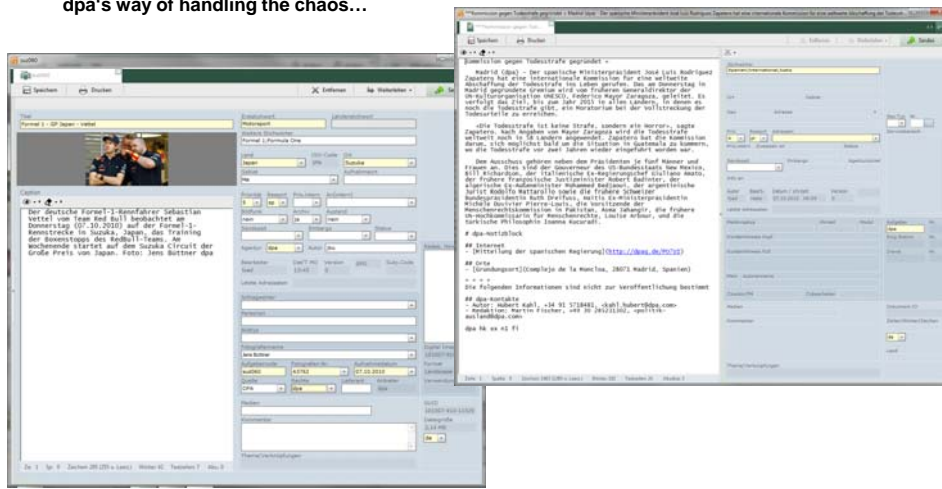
dpa's way of handling the chaos…

sud060

Speichern Drucken

Entfernen Weiterleiten

Titel
Formel 1 - GP Japan - Vettel

Erstellt/erstellt
Motorsport

Weitere Stichwörter
Formel 1/Formula One

Land Japan
Stadt Suzuka

Caption

Der deutsche Formel-1-Rennfahrer Sebastian Vettel vom Team Red Bull beobachtet am Donnerstag (07.10.2010) auf der Formel-1-Rennstrecke in Suzuka, Japan, das Training der Boxenstopps des RedBull-Teams. Am Wochenende startet auf dem Suzuka Circuit der Große Preis von Japan. Foto: Jens Büttner dpa

Agentur dpa

Fotografenname
Jens Büttner

sud060 43762 07.10.2010
CPA dpa

Kommentar

Kommission gegen Todesstrafe gegründet =

Madrid (dpa) - Der spanische Ministerpräsident José Luis Rodríguez Zapatero hat eine internationale Kommission für eine weltweite Abschaffung der Todesstrafe ins Leben gerufen. Das am Donnerstag in Madrid gegründete Gremium wird vom früheren Generaldirektor der UN-Kulturorganisation UNESCO, Federico Mayor Zaragoza, geleitet. Es verfolgt das Ziel, bis zum Jahr 2015 in allen Ländern, in denen es noch die Todesstrafe gibt, ein Moratorium bei der Vollstreckung der Todesurteile zu erreichen.

«Die Todesstrafe ist keine Strafe, sondern ein Horror», sagte Zapatero. Nach Angaben von Mayor Zaragoza wird die Todesstrafe weltweit noch in 58 Ländern angewendet. Zapatero bat die Kommission darum, sich möglichst bald um die Situation in Guatemala zu kümmern, wo die Todesstrafe vor zwei Jahren wieder eingeführt worden war.

Dem Ausschuss gehören neben dem Präsidenten je fünf Männer und Frauen an. Dies sind der Gouverneur des US-Bundesstaats New Mexico, Bill Richardson, der italienische Ex-Regierungschef Giuliano Amato, der frühere französische Justizminister Robert Badinter, der algerische Ex-Außenminister Mohamed Bedjaoui, der argentinische Jurist Rodolfo Mattarollo sowie die frühere Schweizer Bundespräsidentin Ruth Dreifuss, die Ex-Ministerpräsidentin Michèle Duvivier Pierre-Louis, die Vorsitzende der Menschenrechtskommission in Pakistan, Asma Jahangir, die frühere UN-Hochkommissarin für Menschenrechte, Louise Arbour, und die türkische Philosophin Ioanna Kucuradi.

# dpa-Notizblock

## Internet
- [Mitteilung der spanischen Regierung](http://dpaq.de/PV7zE)

## Orte
- [Grundungsort](Complejo de la Moncloa, 28071 Madrid, Spanien)

* * * *
Die folgenden Informationen sind nicht zur Veröffentlichung bestimmt

## dpa-Kontakte
- Autor: Hubert Kahl, +34 91 5718481, <kahl.hubert@dpa.com>
- Redaktion: Martin Fischer, +49 30 285231302, <politik-ausland@dpa.com>

dpa hk xx n1 fi

Speichern Drucken Entfernen Weiterleiten Senden